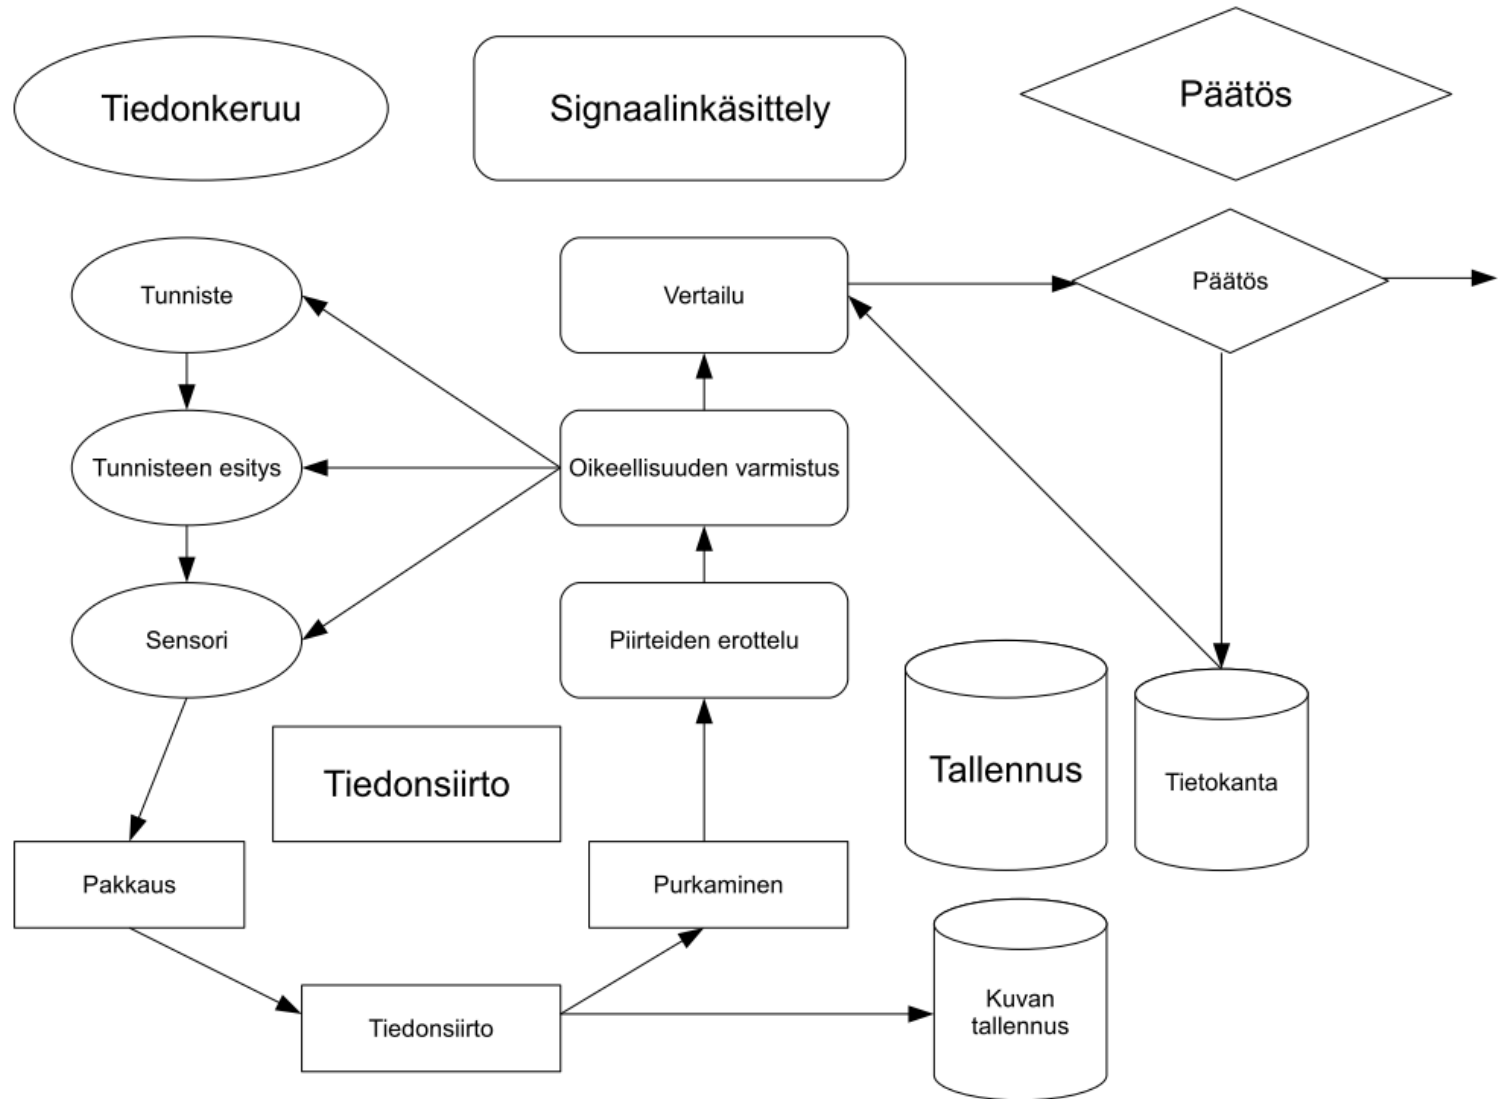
Tiedonkeruu

Signaalinkäsittely

Päätös

Tunniste

Vertailu

Päätös

Tunnisteen esitys

Oikeellisuuden varmistus

Sensori

Piirteiden erottelu

Tallennus

Tietokanta

Tiedonsiirto

Pakkaus

Purkaminen

Tiedonsiirto

Kuvan tallennus